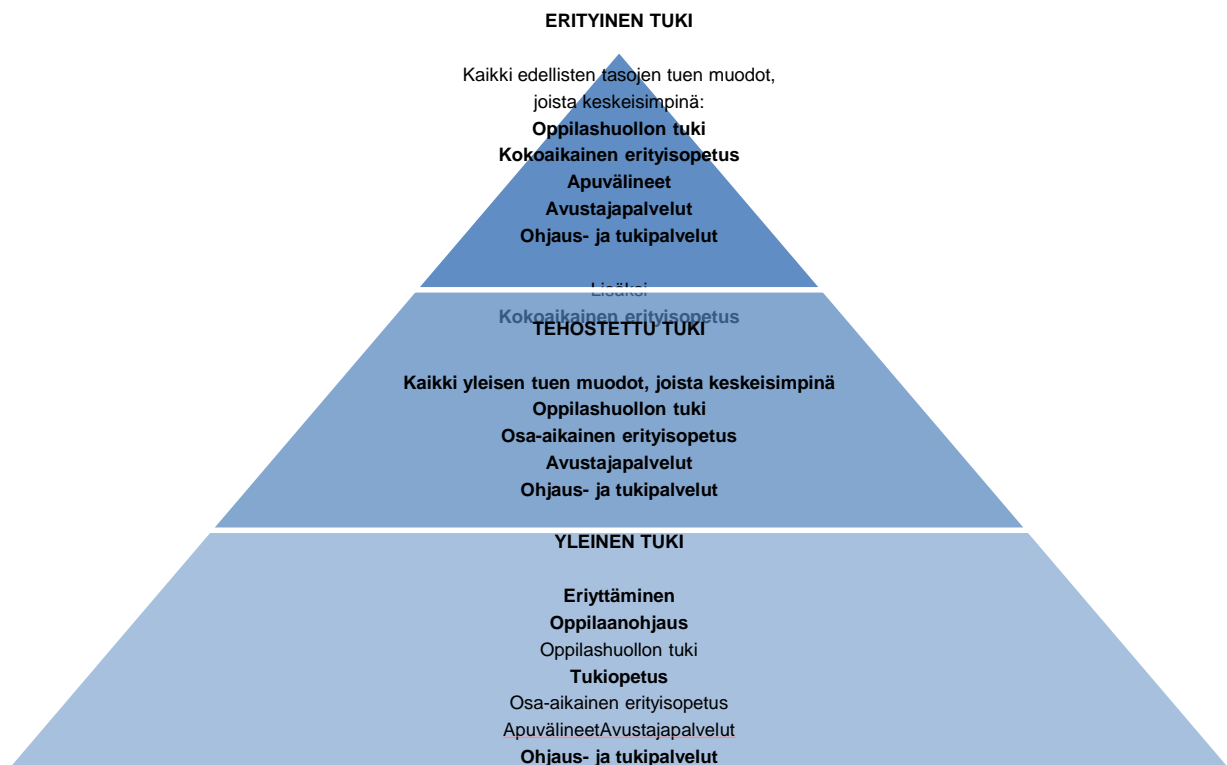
ERITYINEN TUKI

Kaikki edellisten tasojen tuen muodot, joista keskeisimpinä:
Oppilashuollon tuki
Kokoaikainen erityisopetus
Apuvälineet
Avustajapalvelut
Ohjaus- ja tukipalvelut

Lisäksi
Kokoaikainen erityisopetus

TEHOSTETTU TUKI

Kaikki yleisen tuen muodot, joista keskeisimpinä
Oppilashuollon tuki
Osa-aikainen erityisopetus
Avustajapalvelut
Ohjaus- ja tukipalvelut

YLEINEN TUKI

Eriyttäminen
Oppilaanohjaus
Oppilashuollon tuki
Tukiopetus
Osa-aikainen erityisopetus
ApuvälineetAvustajapalvelut
Ohjaus- ja tukipalvelut